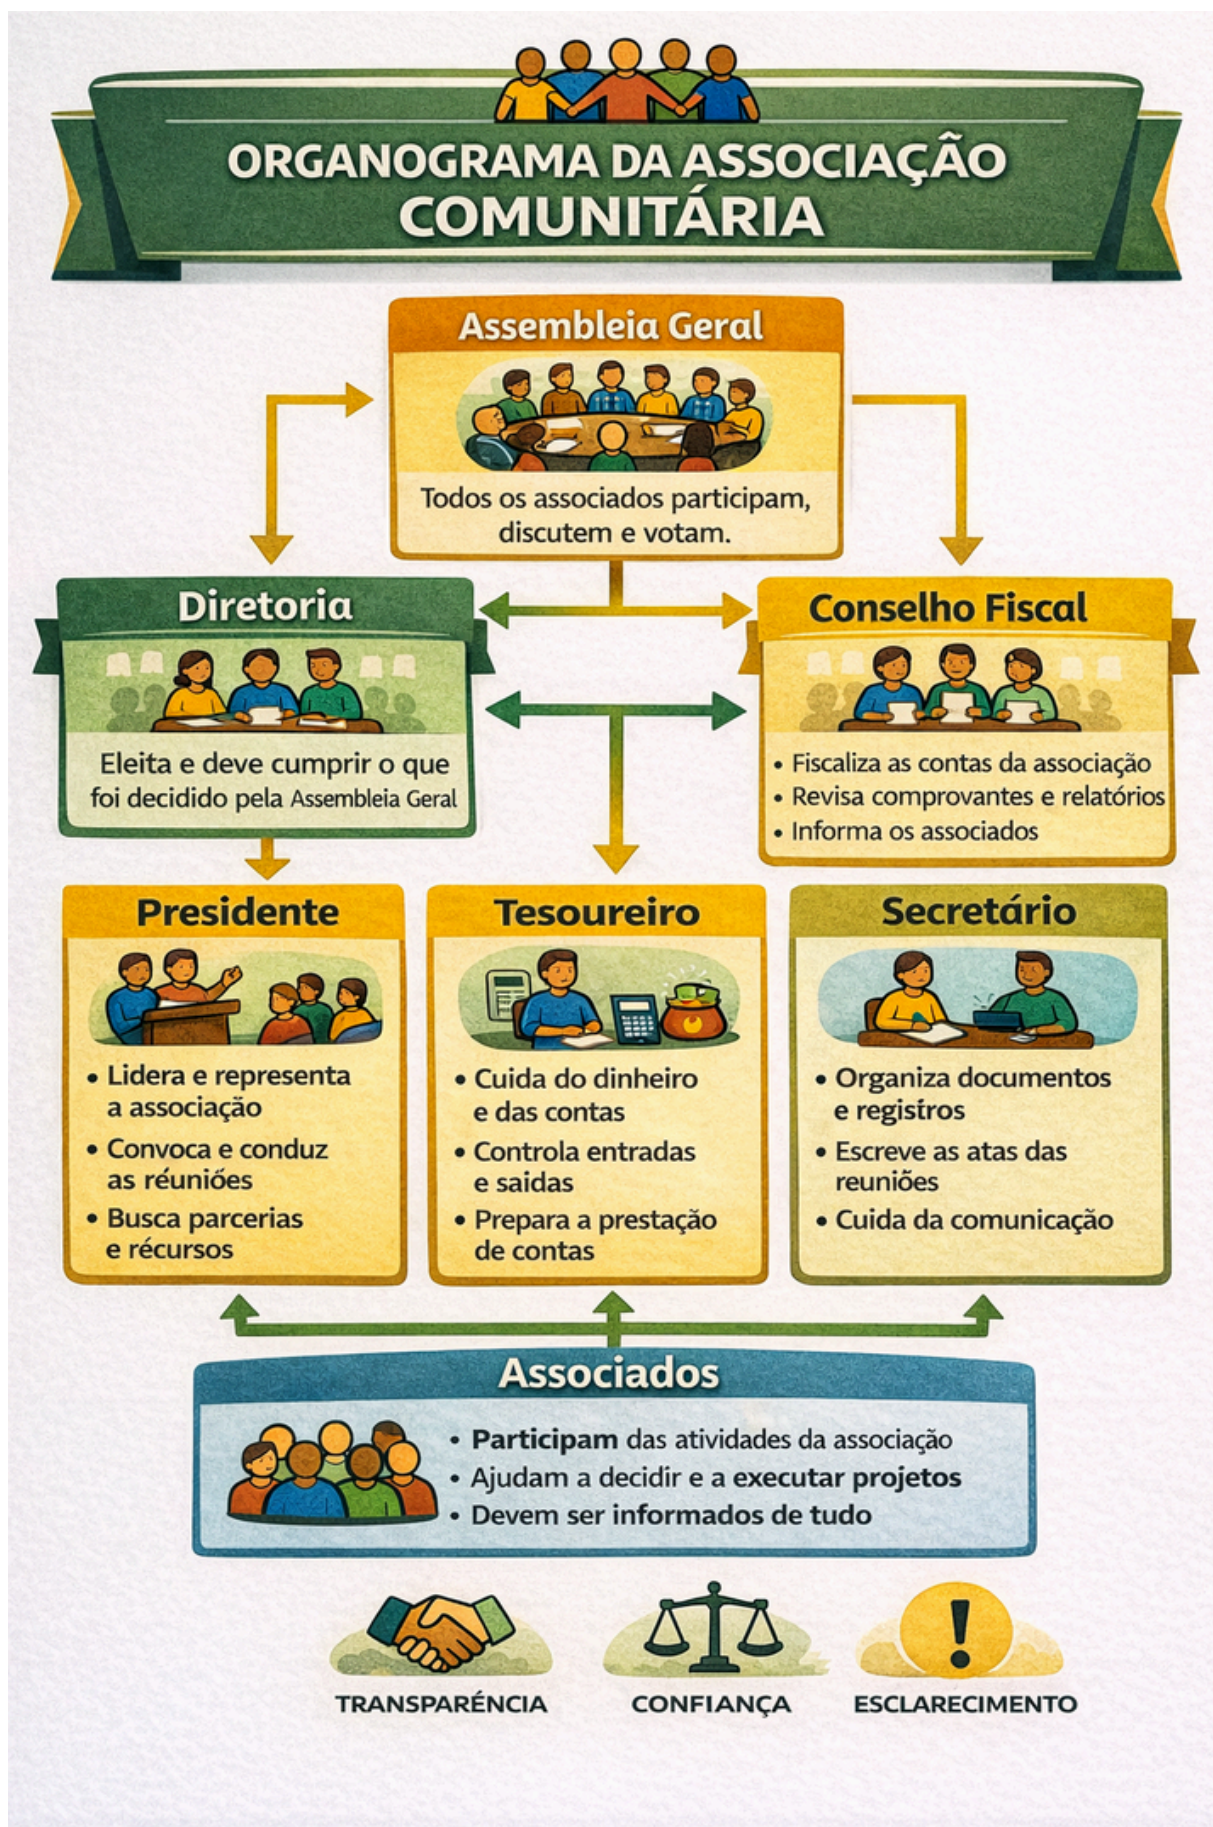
ORGANOGRAMA DA ASSOCIAÇÃO COMUNITÁRIA

Assembleia Geral

Todos os associados participam, discutem e votam.

Diretoria

Eleita e deve cumprir o que foi decidido pela Assembleia Geral

Conselho Fiscal

• Fiscaliza as contas da associação
• Revisa comprovantes e relatórios
• Informa os associados

Presidente

• Lidera e representa a associação
• Convoca e conduz as reuniőes
• Busca parcerias e récursos

Tesoureiro

• Cuida do dinheiro e das contas
• Controla entradas e saidas
• Prepara a prestação de contas

Secretário

• Organiza documentos e registros
• Escreve as atas das reuniões
• Cuida da comunicação

Associados

• **Participam** das atividades da associação
• Ajudam a decidir e a **executar projetos**
• Devem ser **informados de tudo**

TRANSPARÊNCIA

CONFIANÇA

ESCLARECIMENTO